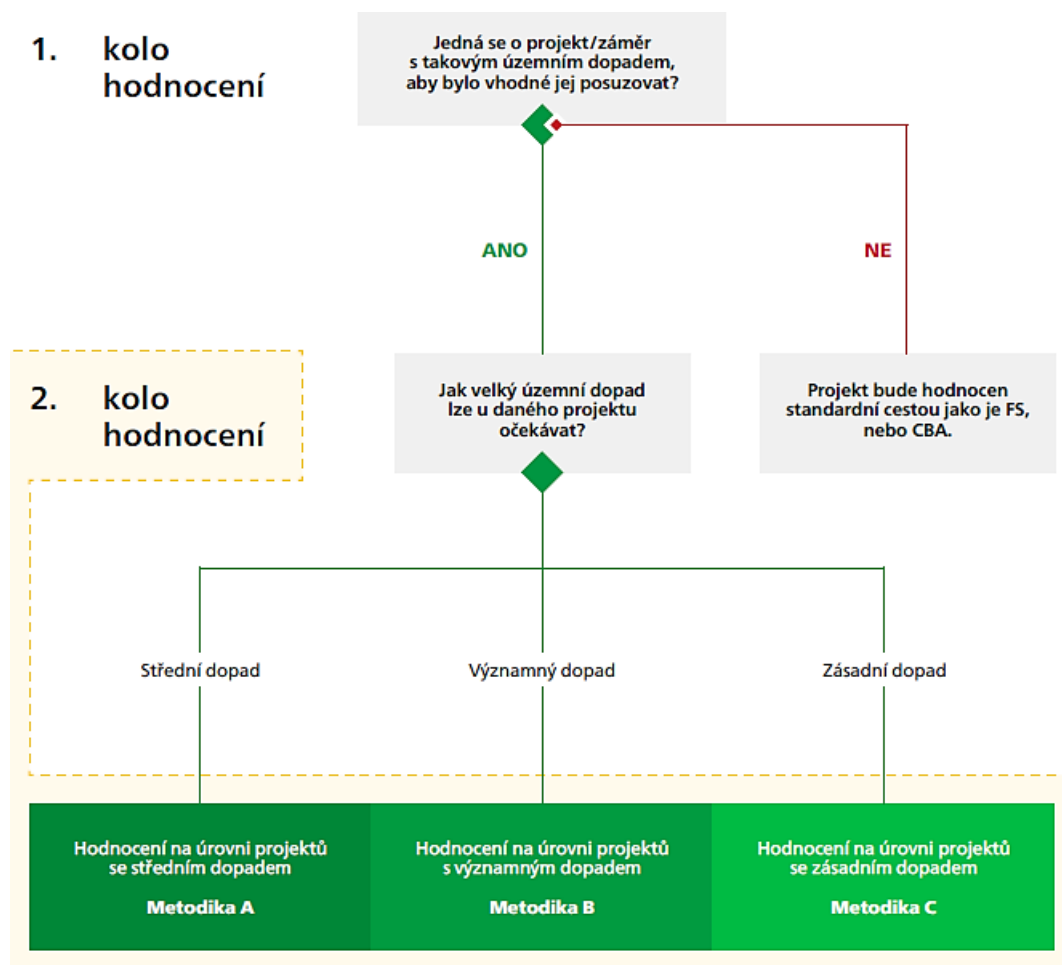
1. kolo hodnocení

Jedná se o projekt/záměr s takovým územním dopadem, aby bylo vhodné jej posuzovat?

ANO

NE

2. kolo hodnocení

Jak velký územní dopad lze u daného projektu očekávat?

Projekt bude hodnocen standardní cestou jako je FS, nebo CBA.

Střední dopad

Významný dopad

Zásadní dopad

Hodnocení na úrovni projektů se středním dopadem

Metodika A

Hodnocení na úrovni projektů s významným dopadem

Metodika B

Hodnocení na úrovni projektů se zásadním dopadem

Metodika C